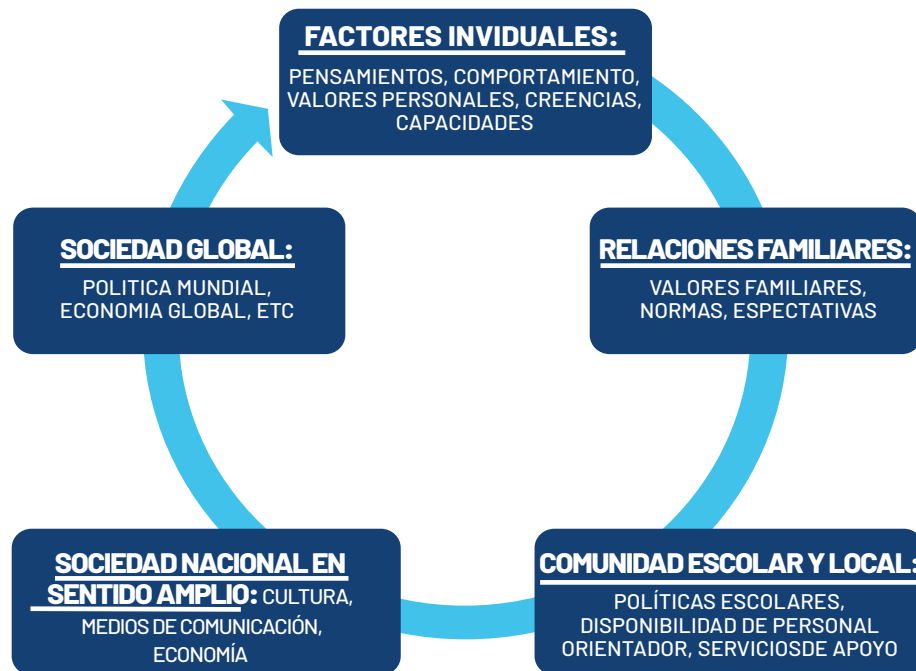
FACTORES INVIDUALES:

PENSAMIENTOS, COMPORTAMIENTO, VALORES PERSONALES, CREENCIAS, CAPACIDADES

RELACIONES FAMILIARES:

VALORES FAMILIARES, NORMAS, ESPECTATIVAS

COMUNIDAD ESCOLAR Y LOCAL:

POLÍTICAS ESCOLARES, DISPONIBILIDAD DE PERSONAL ORIENTADOR, SERVICIOSDE APOYO

SOCIEDAD NACIONAL EN SENTIDO AMPLIO: CULTURA, MEDIOS DE COMUNICACIÓN, ECONOMÍA

SOCIEDAD GLOBAL:

POLITICA MUNDIAL, ECONOMIA GLOBAL, ETC